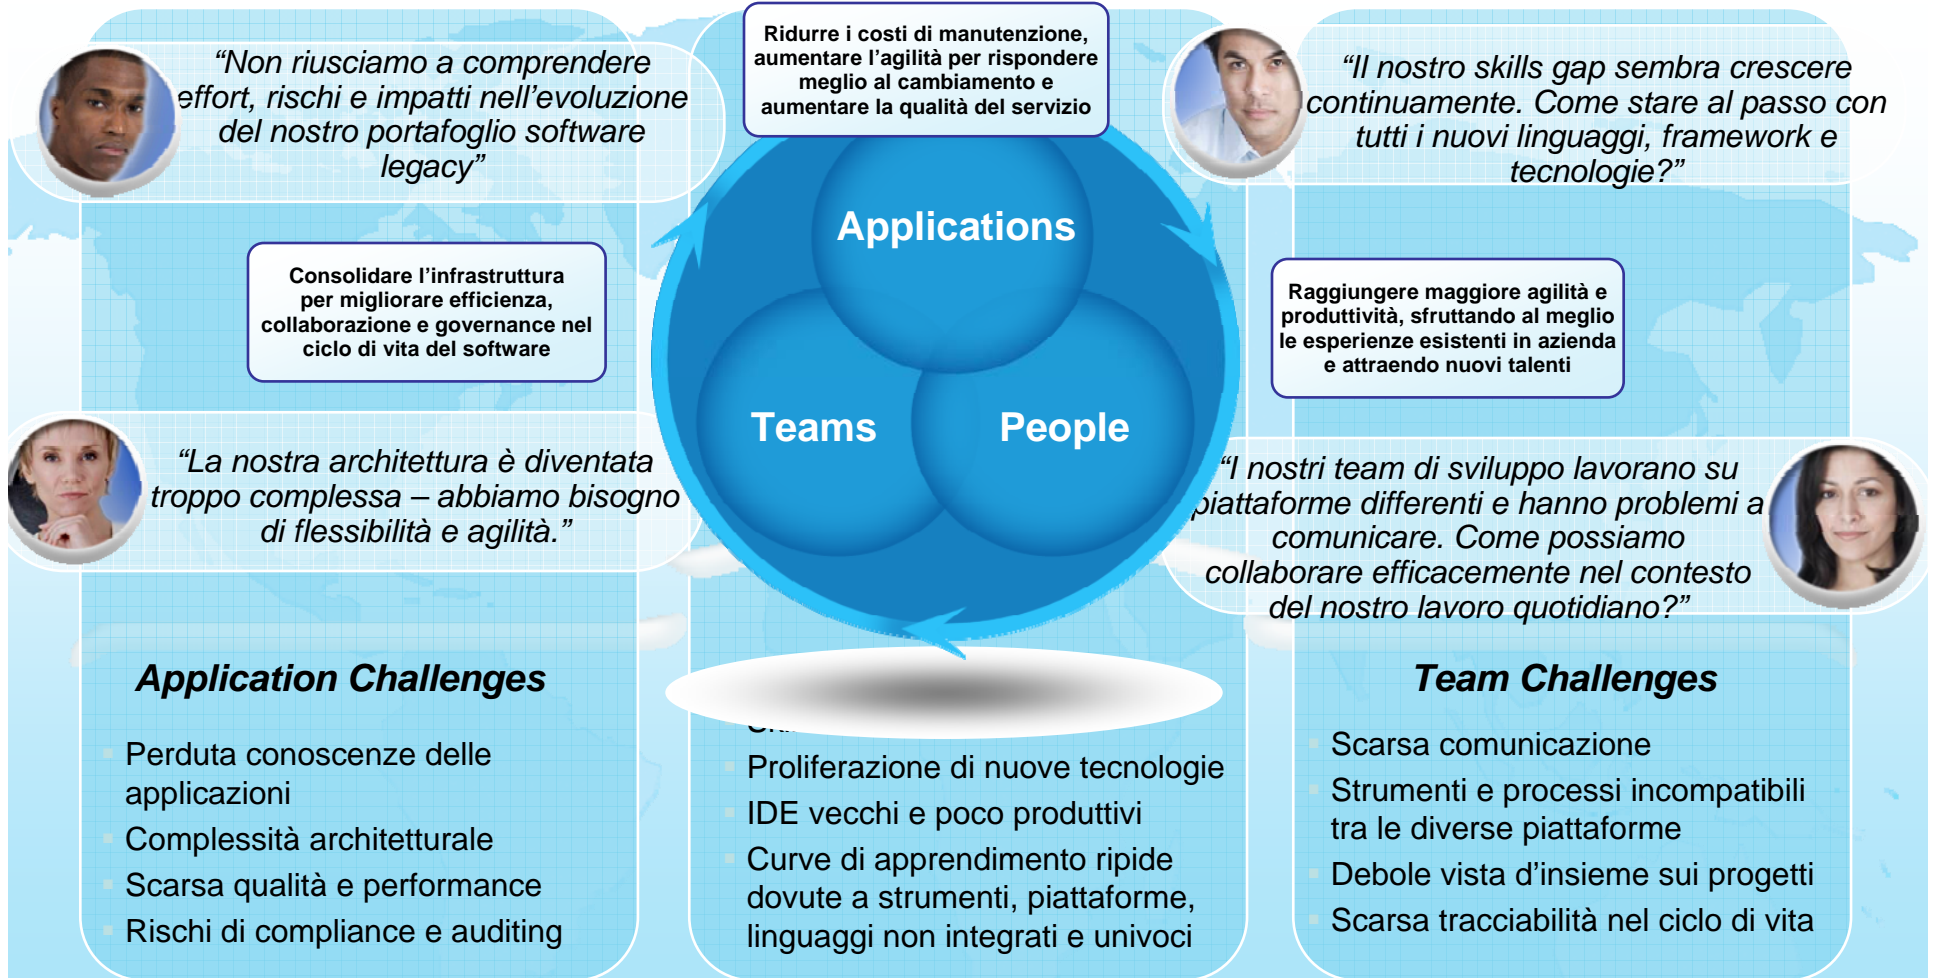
"Non riusciamo a comprendere effort, rischi e impatti nell'evoluzione del nostro portafoglio software legacy"

Ridurre i costi di manutenzione, aumentare l'agilità per rispondere meglio al cambiamento e aumentare la qualità del servizio

"Il nostro skills gap sembra crescere continuamente. Come stare al passo con tutti i nuovi linguaggi, framework e tecnologie?"

Consolidare l'infrastruttura per migliorare efficienza, collaborazione e governance nel ciclo di vita del software

Applications

Raggiungere maggiore agilità e produttività, sfruttando al meglio le esperienze esistenti in azienda e attraendo nuovi talenti

Teams

People

"La nostra architettura è diventata troppo complessa – abbiamo bisogno di flessibilità e agilità."

"I nostri team di sviluppo lavorano su piattaforme differenti e hanno problemi a comunicare. Come possiamo collaborare efficacemente nel contesto del nostro lavoro quotidiano?"

Application Challenges

Perduta conoscenze delle applicazioni

Complessità architetturale

Scarsa qualità e performance

Rischi di compliance e auditing

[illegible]

Proliferazione di nuove tecnologie

IDE vecchi e poco produttivi

Curve di apprendimento ripide dovute a strumenti, piattaforme, linguaggi non integrati e univoci

Team Challenges

Scarsa comunicazione

Strumenti e processi incompatibili tra le diverse piattaforme

Debole vista d'insieme sui progetti

Scarsa tracciabilità nel ciclo di vita